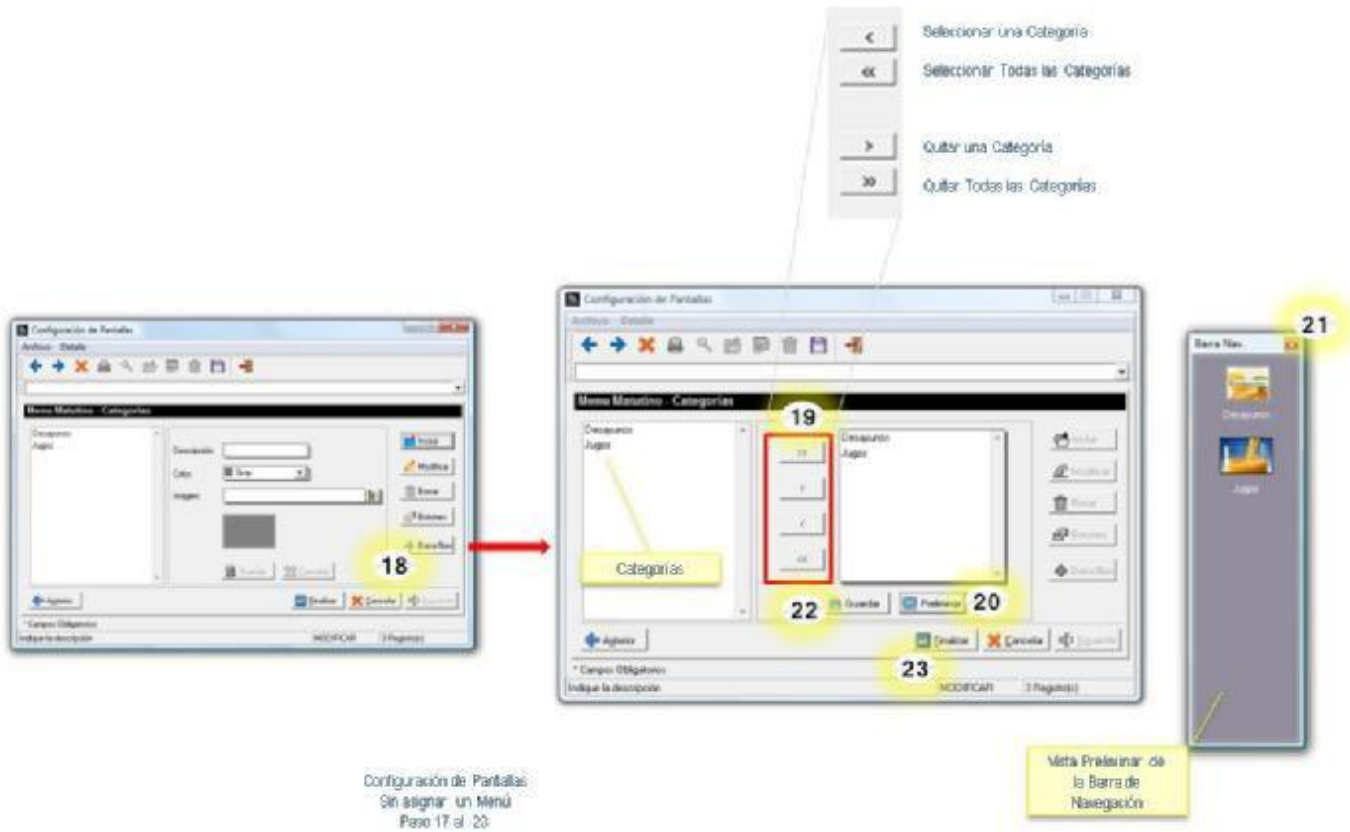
<

Seleccionar una Categoría

«

Seleccionar Todas las Categorías

>

Quitar una Categoría

»

Quitar Todas las Categorías

Configuración de Pantallas
Archivo Detalle
Menu Matutino - Categorias
Desayunos
Jugos
Descripción
Color
Imagen
Incluir
Modificar
Borrar
Botones
Diseñar
18
Agregar
Finalizar
Cancelar
* Campos Obligatorios
Indique la descripción
MODIFICAR
2 Registro(s)

Configuración de Pantallas
Archivo Detalle
Menu Matutino - Categorías
19
Desayunos
Jugos
Desayunos
Jugos
Incluir
Modificar
Borrar
Botones
Diseñar
Categorías
22
Guardar
Preliminar
20
Agregar
Finalizar
Cancelar
23
* Campos Obligatorios
Indique la descripcion
MODIFICAR
2 Registro(s)

21
Barra Nav.
Desayunos
Jugos

Vista Preliminar de la Barra de Navegación

Configuración de Pantallas
Sin asignar un Menú
Paso 17 al 23